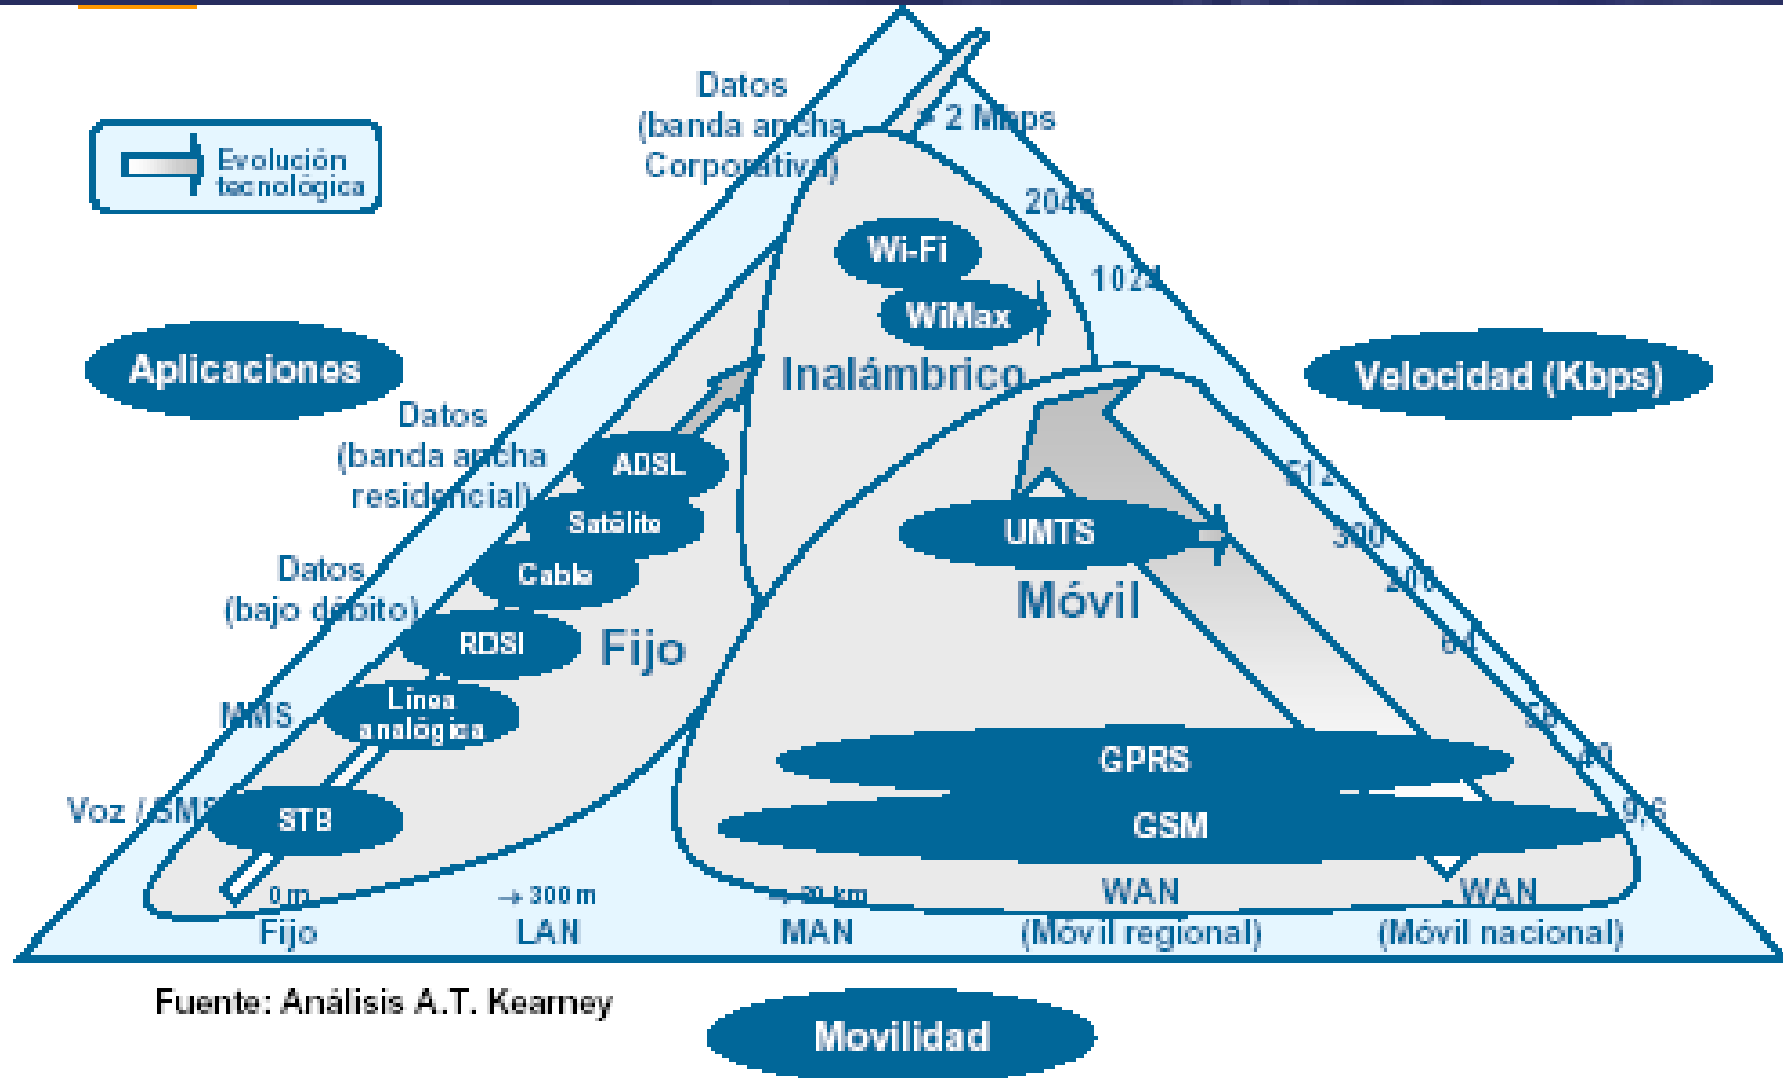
Evolución tecnológica

Datos (banda ancha Corporativa)

2 Mbps

2048

1024

Wi-Fi

WiMax

Inalámbrico

Aplicaciones

Velocidad (Kbps)

Datos (banda ancha residencial)

ADSL

Satélite

Cable

Datos (bajo débito)

RDSI

Fijo

UMTS

Móvil

512

300

200

64

MMS

Línea analógica

GPRS

GSM

Voz / SMS

STB

9,6

0 m
Fijo

→ 300 m
LAN

→ 20 km
MAN

WAN
(Móvil regional)

WAN
(Móvil nacional)

Fuente: Análisis A.T. Kearney

Movilidad